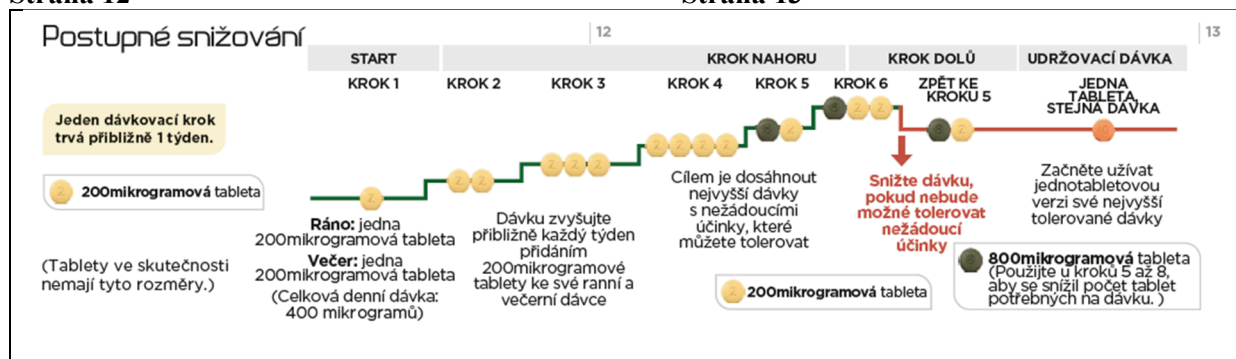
Strana 12 Strana 13

Postupné snižování

12

13

| START | KROK NAHORU | KROK DOLŮ | UDRŽOVACÍ DÁVKA |
|---|---|---|---|

KROK 1 KROK 2 KROK 3 KROK 4 KROK 5 KROK 6 ZPĚT KE KROKU 5 JEDNA TABLETA, STEJNÁ DÁVKA

Jeden dávkovací krok trvá přibližně 1 týden.

200mikrogramová tableta

Ráno: jedna 200mikrogramová tableta
Večer: jedna 200mikrogramová tableta
(Celková denní dávka: 400 mikrogramů)

Dávku zvyšujte přibližně každý týden přidáním 200mikrogramové tablety ke své ranní a večerní dávce

Cílem je dosáhnout nejvyšší dávky s nežádoucími účinky, které můžete tolerovat

Snižte dávku, pokud nebude možné tolerovat nežádoucí účinky

Začněte užívat jednotabletovou verzi své nejvyšší tolerované dávky

(Tablety ve skutečnosti nemají tyto rozměry.)

200mikrogramová tableta

800mikrogramová tableta (Použijte u kroků 5 až 8, aby se snížil počet tablet potřebných na dávku. )